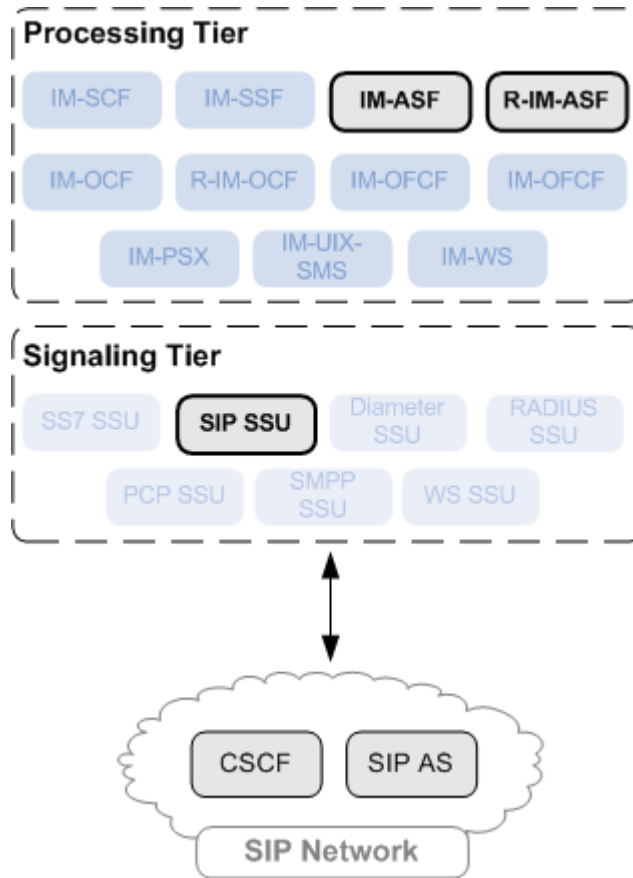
Processing Tier

IM-SCF
IM-SSF
IM-ASF
R-IM-ASF
IM-OCF
R-IM-OCF
IM-OFCF
IM-OFCF
IM-PSX
IM-UIX-SMS
IM-WS

Signaling Tier

SS7 SSU
SIP SSU
Diameter SSU
RADIUS SSU
PCP SSU
SMPP SSU
WS SSU

CSCF
SIP AS
SIP Network